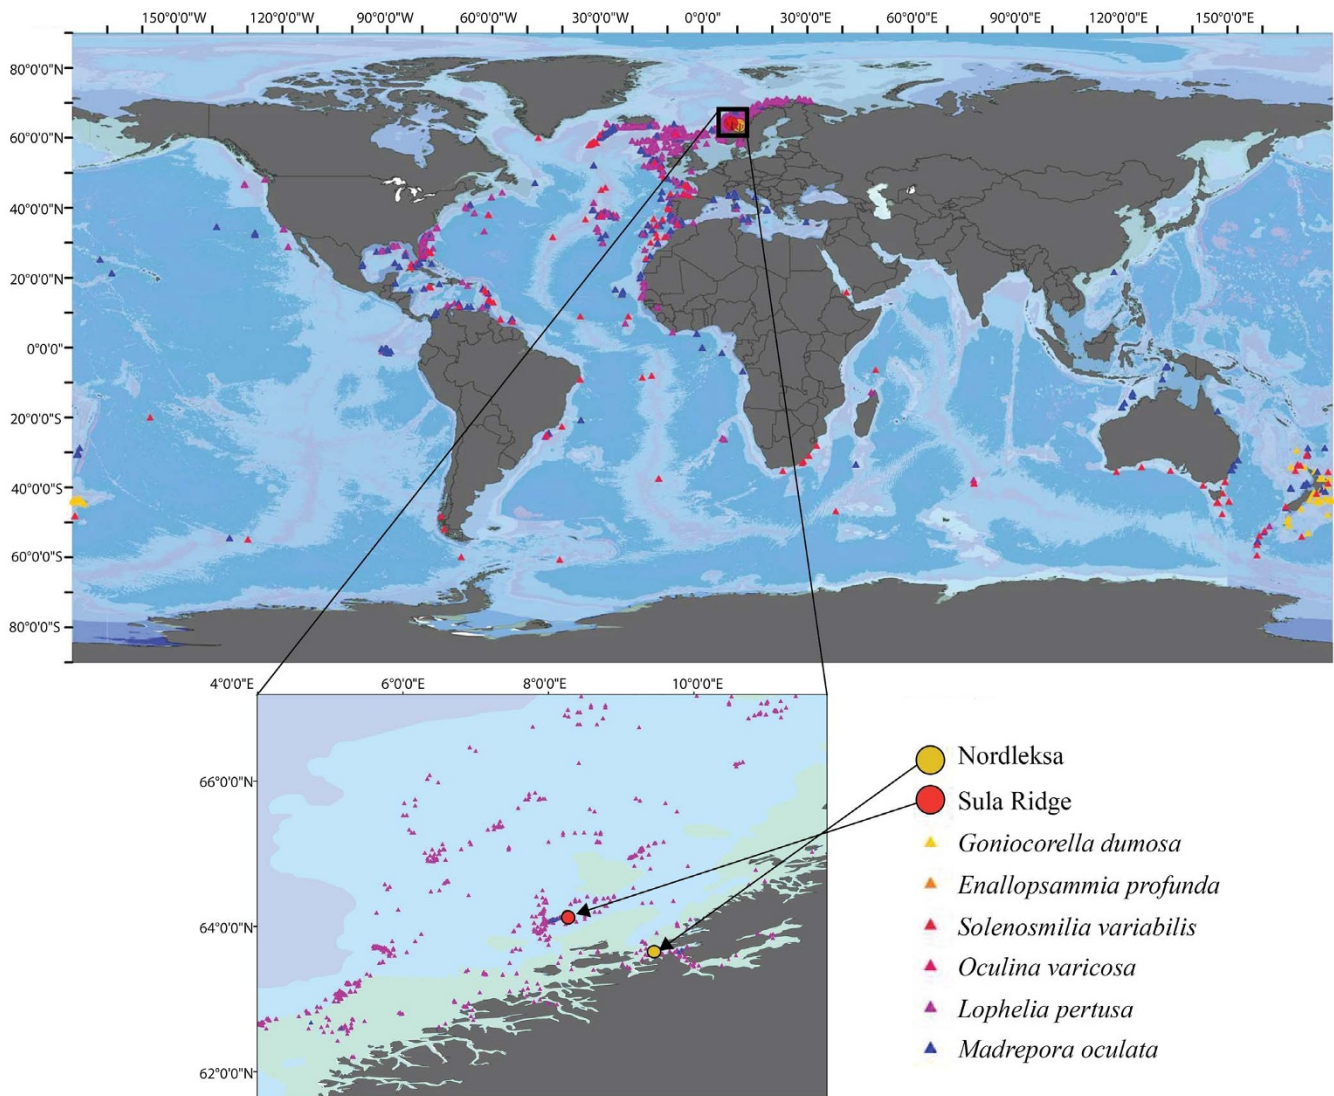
150°0'0"W 120°0'0"W 90°0'0"W 60°0'0"W 30°0'0"W 0°0'0" 30°0'0"E 60°0'0"E 90°0'0"E 120°0'0"E 150°0'0"E

80°0'0"N
60°0'0"N
40°0'0"N
20°0'0"N
0°0'0"
20°0'0"S
40°0'0"S
60°0'0"S
80°0'0"S

4°0'0"E 6°0'0"E 8°0'0"E 10°0'0"E

66°0'0"N
64°0'0"N
62°0'0"N

Nordleksa
Sula Ridge
*Goniocorella dumosa*
*Enallopsammia profunda*
*Solenosmilia variabilis*
*Oculina varicosa*
*Lophelia pertusa*
*Madrepora oculata*